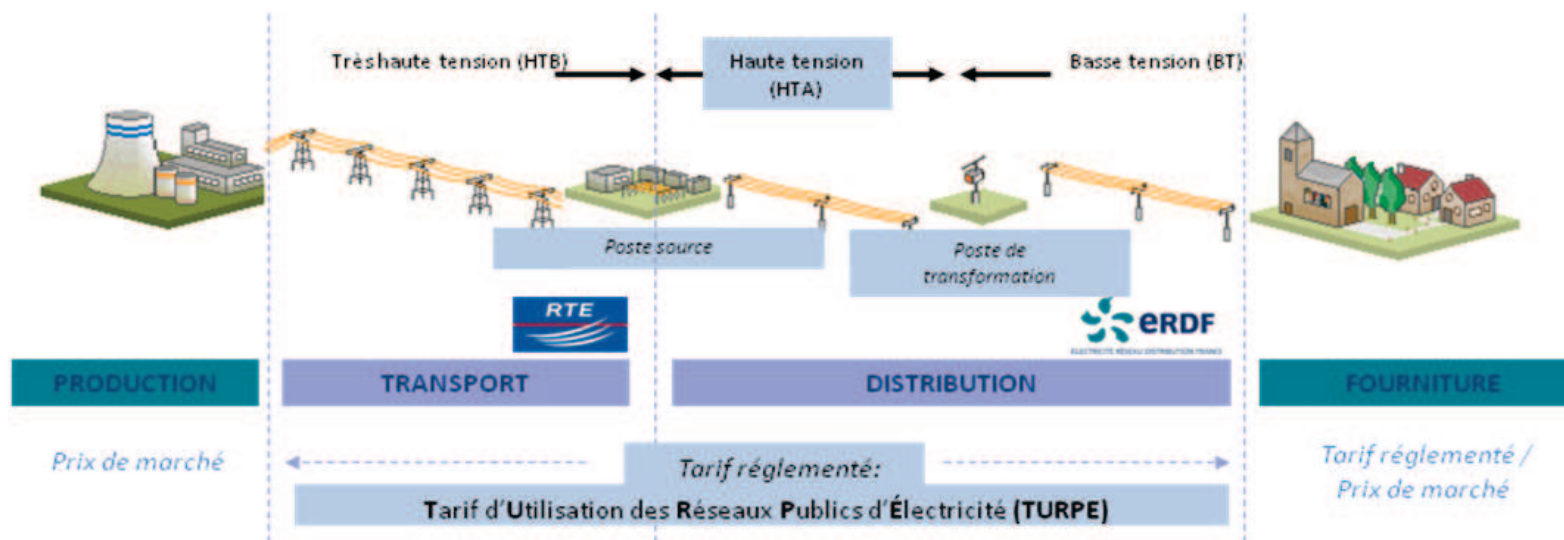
Trèshaute tension (HTB)

Haute tension (HTA)

Basse tension (BT)

Poste source

Poste de transformation

RTE

eRDF
ELECTRICITÉ RÉSEAU DISTRIBUTION FRANCE

PRODUCTION

TRANSPORT

DISTRIBUTION

FOURNITURE

Prix de marché

Tarif réglementé:

Tarif d'Utilisation des Réseaux Publics d'Électricité (TURPE)

Tarif réglementé / Prix de marché